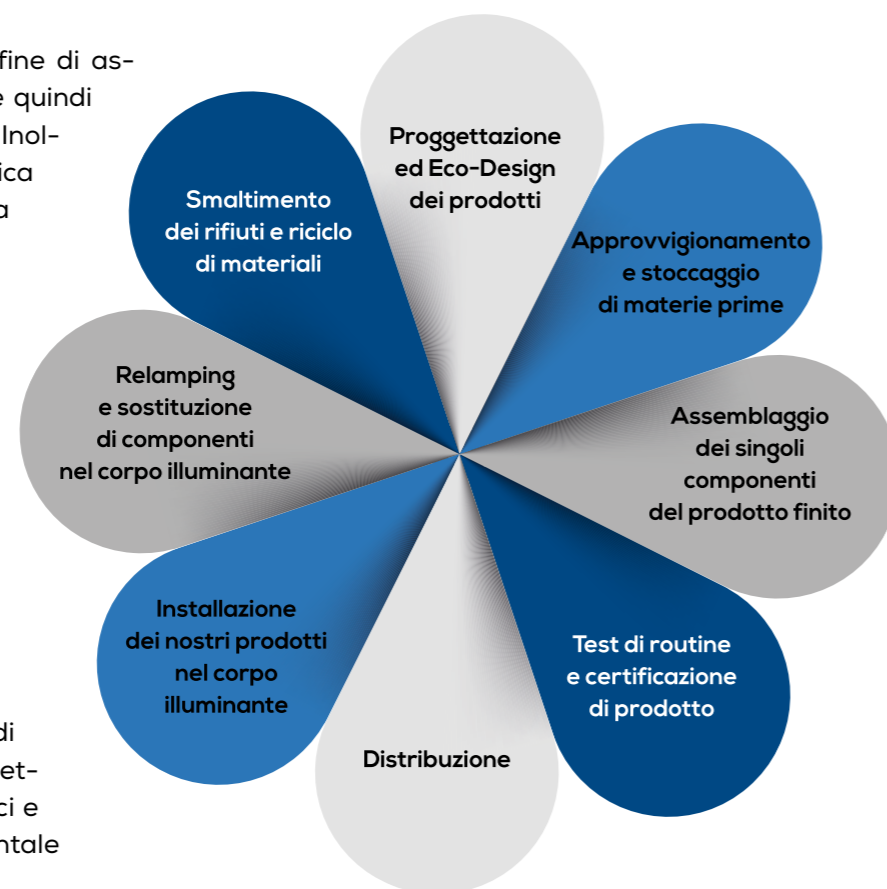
fine di as-
e quindi
lnol-
ica
a

Proggettazione ed Eco-Design dei prodotti

Approvvigionamento e stoccaggio di materie prime

Assemblaggio dei singoli componenti del prodotto finito

Test di routine e certificazione di prodotto

Distribuzione

Installazione dei nostri prodotti nel corpo illuminante

Relamping e sostituzione di componenti nel corpo illuminante

Smaltimento dei rifiuti e riciclo di materiali

di
et-
ci e
ntale